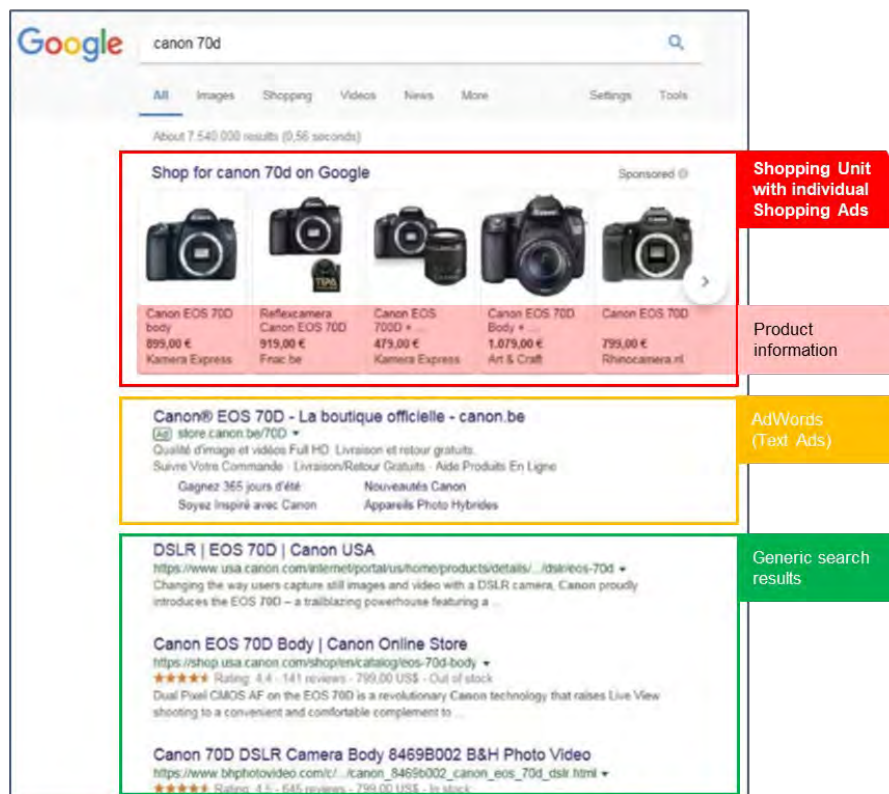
Google

canon 70d

All Images Shopping Videos News More Settings Tools

About 7.540.000 results (0,56 seconds)

Shop for canon 70d on Google

Sponsored

Canon EOS 70D body
899,00 €
Kamera Express

Reflexcamera Canon EOS 70D
919,00 €
Fnac.be

Canon EOS 700D + ...
479,00 €
Kamera Express

Canon EOS 70D Body + ...
1.079,00 €
Art & Craft

Canon EOS 70D
799,00 €
Rhinocamera.nl

Shopping Unit with individual Shopping Ads

Product information

Canon® EOS 70D - La boutique officielle - canon.be
Ad store.canon.be/70D
Qualité d'image et vidéos Full HD. Livraison et retour gratuits.
Suivre Votre Commande · Livraison/Retour Gratuits · Aide Produits En Ligne
Gagnez 365 jours d'été
Nouveautés Canon
Soyez Inspiré avec Canon
Appareils Photo Hybrides

AdWords (Text Ads)

DSLR | EOS 70D | Canon USA
https://www.usa.canon.com/internet/portal/us/home/products/details/.../dslr/eos-70d
Changing the way users capture still images and video with a DSLR camera, Canon proudly introduces the EOS 70D – a trailblazing powerhouse featuring a ...

Canon EOS 70D Body | Canon Online Store
https://shop.usa.canon.com/shop/en/catalog/eos-70d-body
★★★★★ Rating: 4,4 - 141 reviews - 799,00 US$ - Out of stock
Dual Pixel CMOS AF on the EOS 70D is a revolutionary Canon technology that raises Live View shooting to a convenient and comfortable complement to ...

Canon 70D DSLR Camera Body 8469B002 B&H Photo Video
https://www.bhphotovideo.com/c/.../canon_8469b002_canon_eos_70d_dslr.html
★★★★★ Rating: 4,5 - 645 reviews - 799,00 US$ - In stock

Generic search results